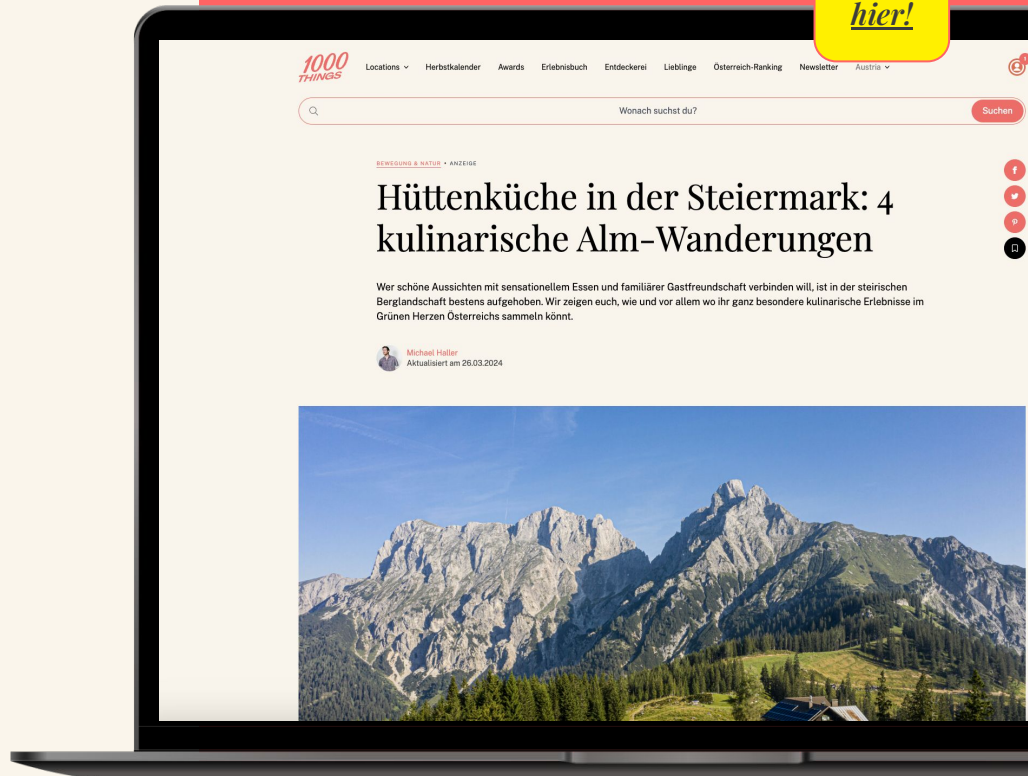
hier!

1000 THINGS

Locations Herbstkalender Awards Erlebnisbuch Entdeckerei Lieblinge Österreich-Ranking Newsletter Austria

Wonach suchst du?

Suchen

BEWEGUNG & NATUR • ANZEIGE

Hüttenküche in der Steiermark: 4 kulinarische Alm-Wanderungen

Wer schöne Aussichten mit sensationellem Essen und familiärer Gastfreundschaft verbinden will, ist in der steirischen Berglandschaft bestens aufgehoben. Wir zeigen euch, wie und vor allem wo ihr ganz besondere kulinarische Erlebnisse im Grünen Herzen Österreichs sammeln könnt.

Michael Haller
Aktualisiert am 26.03.2024